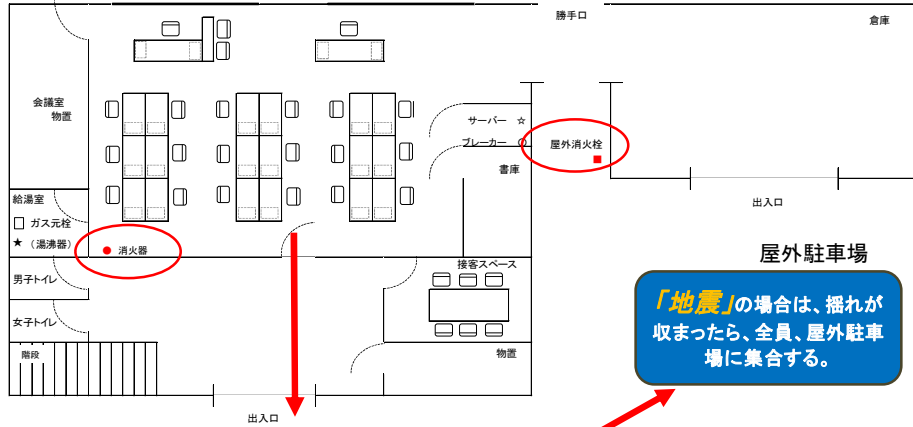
勝手口

倉庫

会議室
物置

サーバー ☆
ブレーカー ◯

屋外消火栓

書庫

出入口

給湯室
□ ガス元栓
★（湯沸器）

消火器

屋外駐車場

男子トイレ

接客スペース

「地震」の場合は、揺れが収まったら、全員、屋外駐車場に集合する。

女子トイレ

階段

物置

出入口